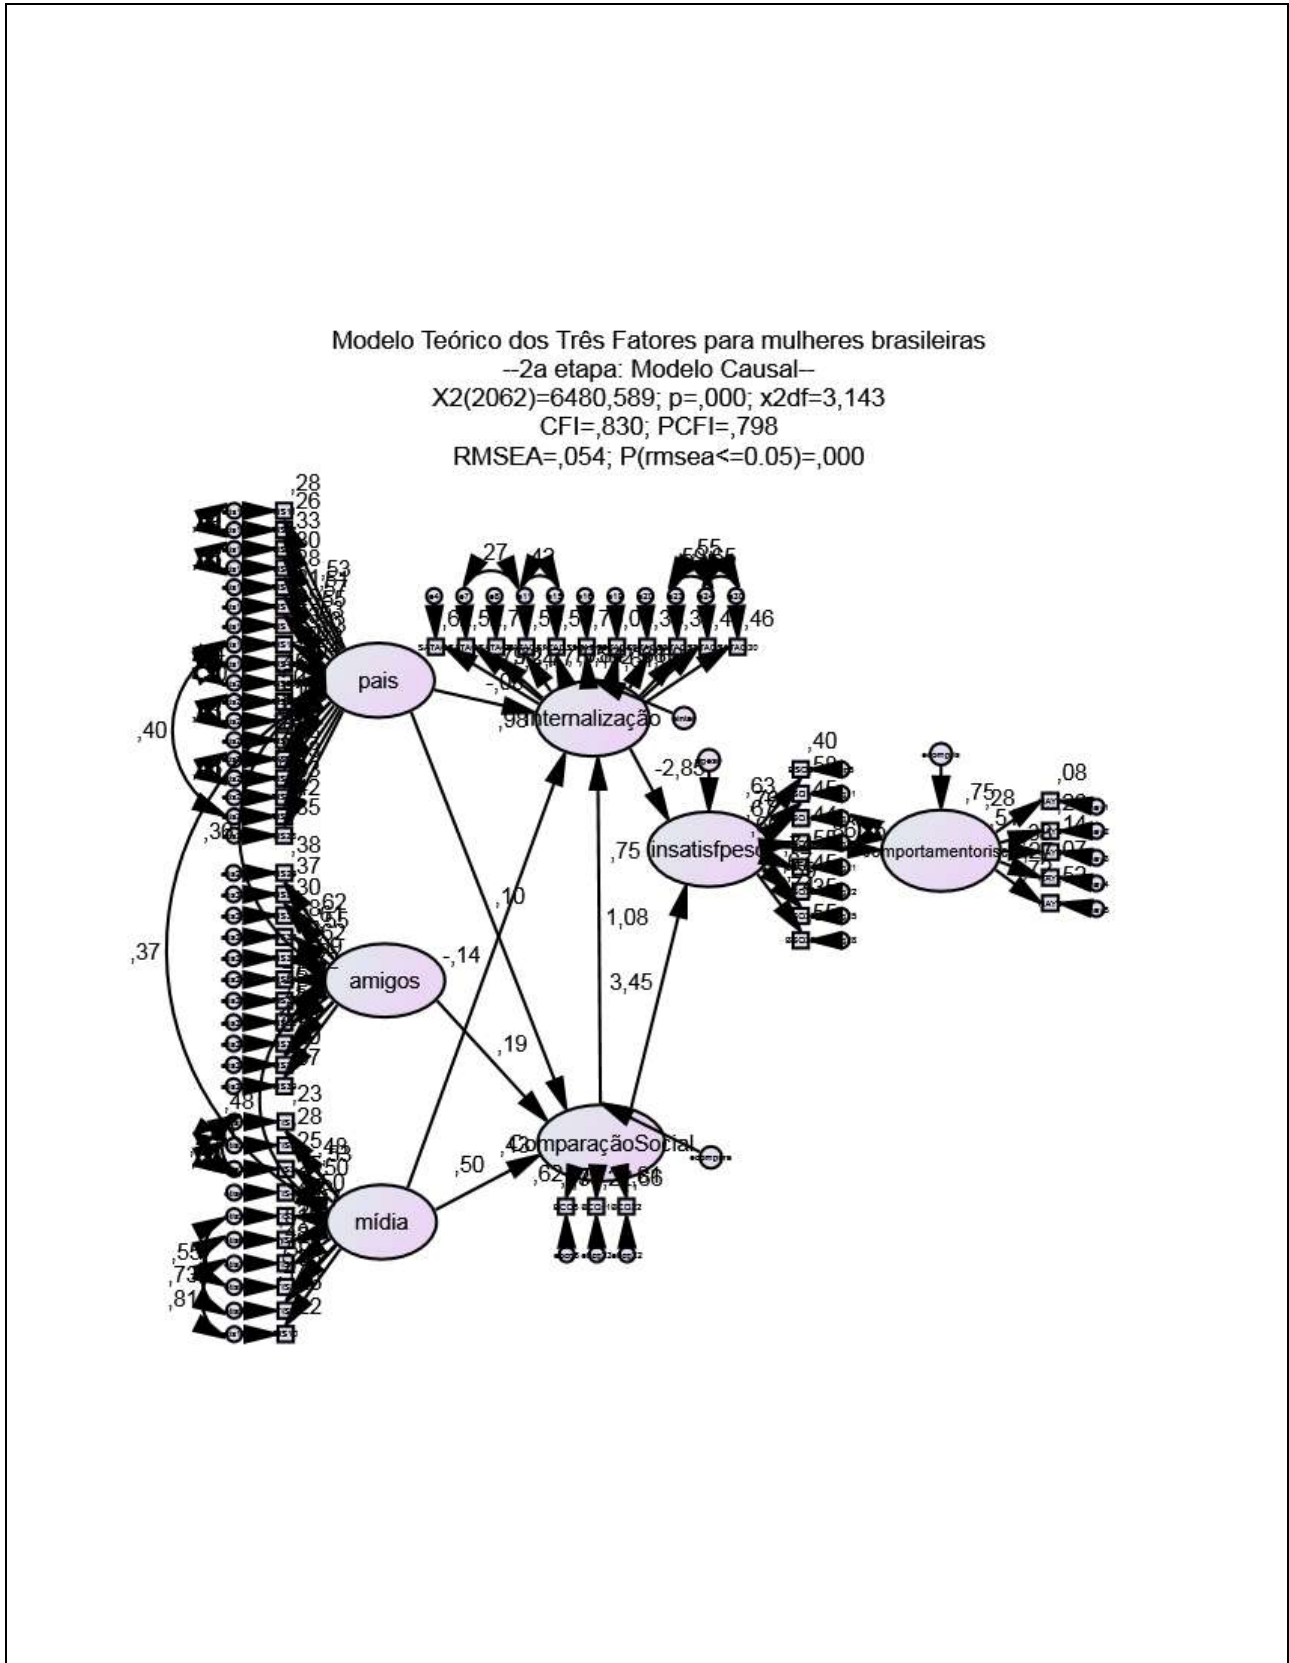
Modelo Teórico dos Três Fatores para mulheres brasileiras
--2a etapa: Modelo Causal--
X2(2062)=6480,589; p=,000; x2df=3,143
CFI=,830; PCFI=,798
RMSEA=,054; P(rmsea<=0.05)=,000

,28
,26
,33
,30
,28
,53
,40
,30
,38
,37
,30
,62
,37
,23
,48
,28
,25
,50
,55
,73
,81
pais
amigos
mídia
,27
,42
,55
,46
-,06
,98
internalização
,10
-,14
,19
,50
1,08
3,45
-2,85
,75
insatisfpeso
,40
,58
,45
,63
,55
,75
comportamentorisco
,28
,08
,14
,07
,52
comparaçãoSocial
,62
,66